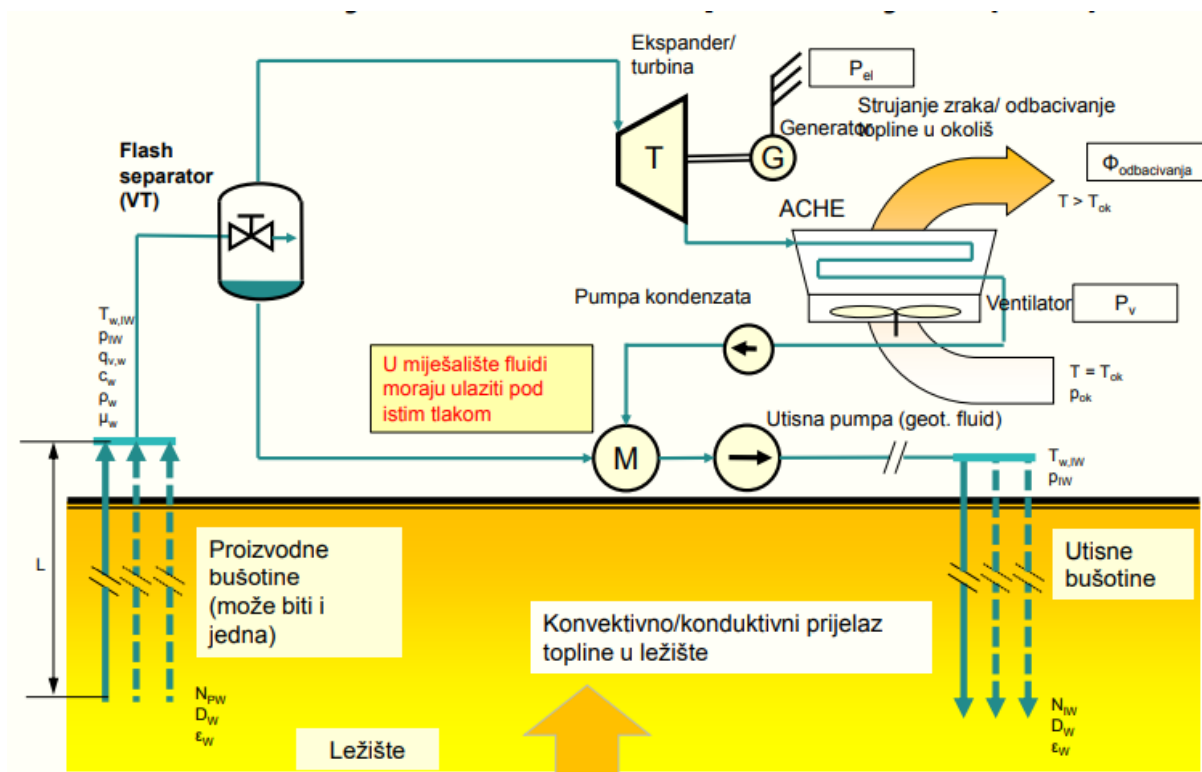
Ekspander/ turbina

$P_{el}$

Strujanje zraka/ odbacivanje topline u okoliš

Generator

T

G

$\Phi_{odbacivanja}$

$T > T_{ok}$

Flash separator (VT)

ACHE

Pumpa kondenzata

Ventilator

$P_v$

$T_{w,IW}$
$\rho_{IW}$
$q_{v,w}$
$c_w$
$\rho_w$
$\mu_w$

U miješalište fluidi moraju ulaziti pod istim tlakom

$T = T_{ok}$
$\rho_{ok}$

Utisna pumpa (geot. fluid)

M

$T_{w,IW}$
$\rho_{IW}$

L

Proizvodne bušotine (može biti i jedna)

Utisne bušotine

Konvektivno/konduktivni prijelaz topline u ležište

$N_{PW}$
$D_W$
$\varepsilon_W$

Ležište

$N_{IW}$
$D_W$
$\varepsilon_W$